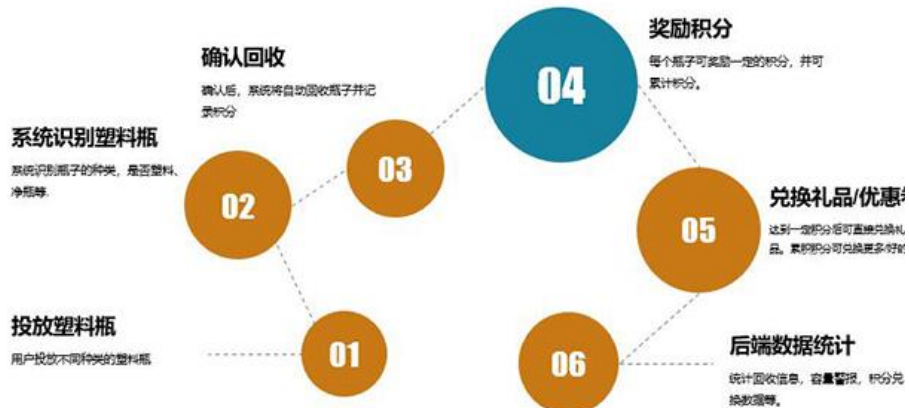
确认回收

确认后，系统将自动回收瓶子并记录积分

奖励积分

每个瓶子可奖励一定的积分，并可累计积分。

04

系统识别塑料瓶

系统识别瓶子的种类，是否塑料、净瓶等。

03

02

兑换礼品/优惠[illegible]

达到一定积分后可直接兑换礼品。累积积分可兑换更多好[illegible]

05

投放塑料瓶

用户投放不同种类的塑料瓶

01

06

后端数据统计

统计回收信息，容量警报，积分兑换数据等。